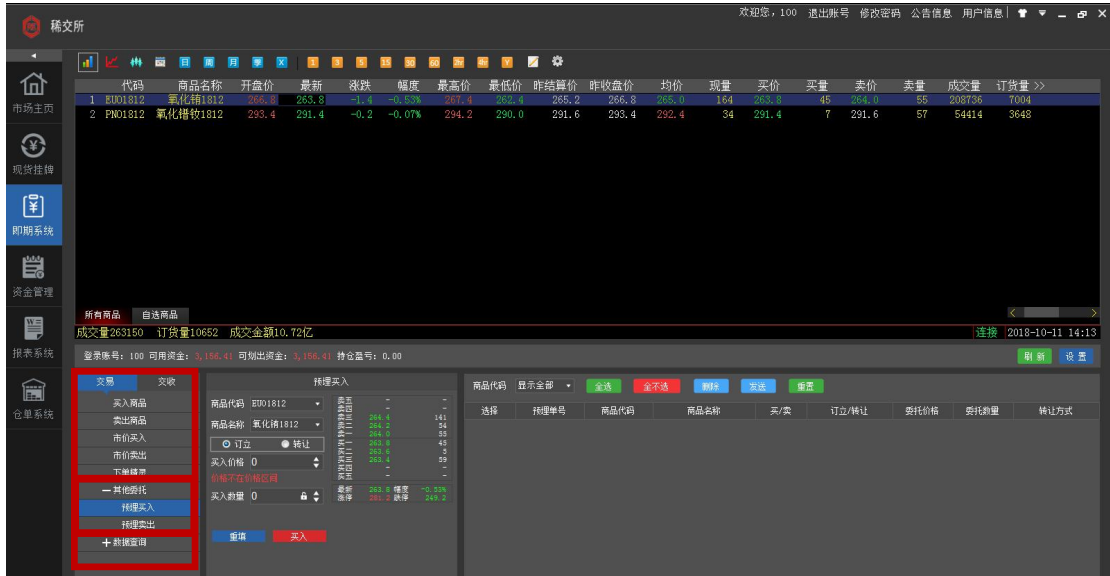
稀交所

欢迎您，100 退出账号 修改密码 公告信息 用户信息

市场主页
现货挂牌
即期系统
资金管理
报表系统
仓单系统

日 周 月 季 X 1 3 5 15 30 60 3H 4H Y

| | 代码 | 商品名称 | 开盘价 | 最新 | 涨跌 | 幅度 | 最高价 | 最低价 | 昨结算价 | 昨收盘价 | 均价 | 现量 | 买价 | 买量 | 卖价 | 卖量 | 成交量 | 订货量 >> |
|---|---|---|---|---|---|---|---|---|---|---|---|---|---|---|---|---|---|---|
| 1 | EU01812 | 氧化铕1812 | 266.8 | 263.8 | -1.4 | -0.53% | 267.4 | 262.4 | 265.2 | 266.8 | 265.0 | 164 | 263.8 | 45 | 264.0 | 55 | 208736 | 7004 |
| 2 | PN01812 | 氧化镨钕1812 | 293.4 | 291.4 | -0.2 | -0.07% | 294.2 | 290.0 | 291.6 | 293.4 | 292.4 | 34 | 291.4 | 7 | 291.6 | 57 | 54414 | 3648 |

所有商品 自选商品

成交量263150 订货量10652 成交金额10.72亿

连接 2018-10-11 14:13

登录账号：100 可用资金：3,156.41 可划出资金：3,156.41 持仓盈亏：0.00

刷新 设置

交易 交收
买入商品
卖出商品
市价买入
市价卖出
下单精灵
一其他委托
预埋买入
预埋卖出
+数据查询

预埋买入
商品代码 EU01812
商品名称 氧化铕1812
订立 转让
买入价格 0
价格不在价格区间
买入数量 0

卖五 -
卖四 -
卖三 264.4 141
卖二 264.2 54
卖一 264.0 55
买一 263.8 45
买二 263.6 5
买三 263.4 59
买四 -
买五 -
最新 263.8 幅度 -0.53%
涨停 281.2 跌停 249.2

重填 买入

商品代码 显示全部 全选 全不选 删除 发送 重置

| 选择 | 预埋单号 | 商品代码 | 商品名称 | 买/卖 | 订立/转让 | 委托价格 | 委托数量 | 转让方式 |
|---|---|---|---|---|---|---|---|---|